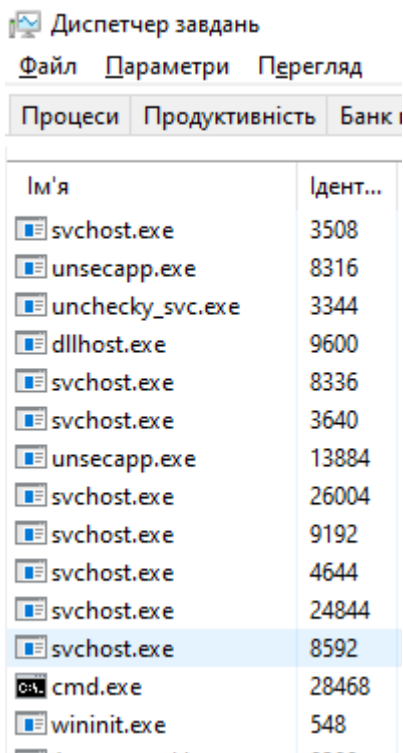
Диспетчер завдань

Файл Параметри Перегляд

Процеси Продуктивність Банк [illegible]

| Ім'я | Ідент... |
|---|---|
| svchost.exe | 3508 |
| unsecapp.exe | 8316 |
| unchecky_svc.exe | 3344 |
| dllhost.exe | 9600 |
| svchost.exe | 8336 |
| svchost.exe | 3640 |
| unsecapp.exe | 13884 |
| svchost.exe | 26004 |
| svchost.exe | 9192 |
| svchost.exe | 4644 |
| svchost.exe | 24844 |
| svchost.exe | 8592 |
| cmd.exe | 28468 |
| wininit.exe | 548 |